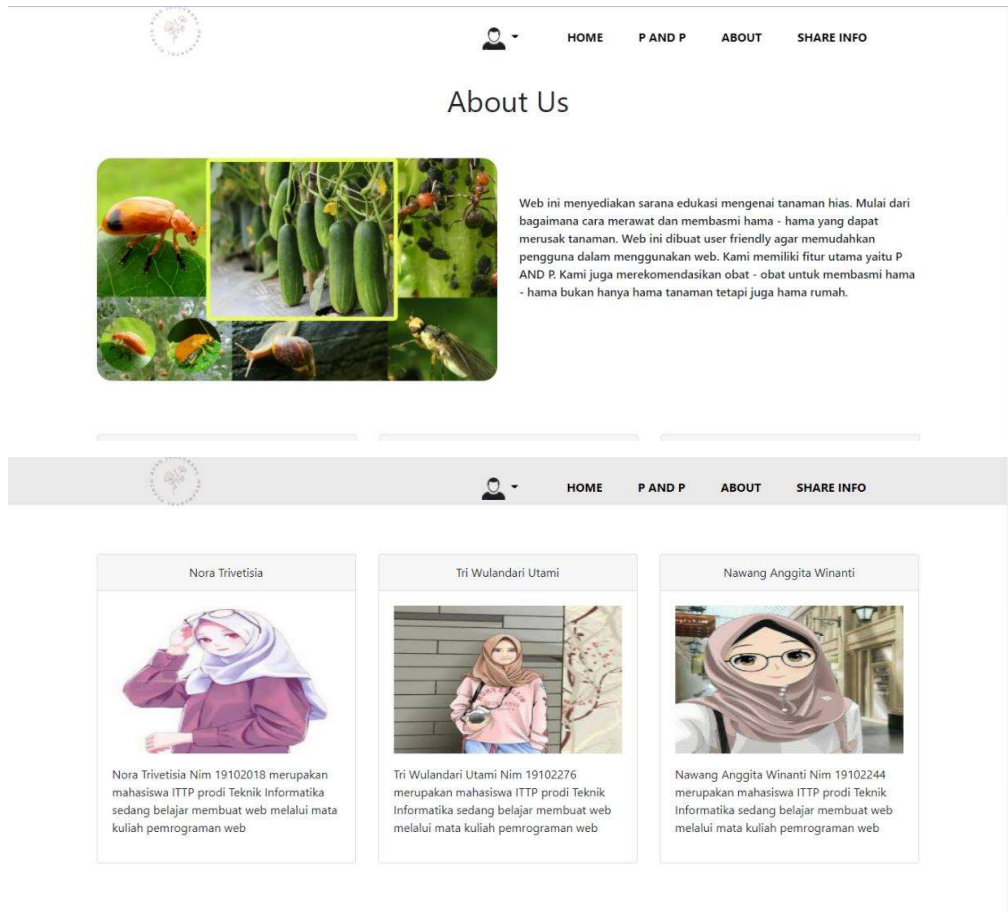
HOME P AND P ABOUT SHARE INFO

About Us

Web ini menyediakan sarana edukasi mengenai tanaman hias. Mulai dari bagaimana cara merawat dan membasmi hama - hama yang dapat merusak tanaman. Web ini dibuat user friendly agar memudahkan pengguna dalam menggunakan web. Kami memiliki fitur utama yaitu P AND P. Kami juga merekomendasikan obat - obat untuk membasmi hama - hama bukan hanya hama tanaman tetapi juga hama rumah.

HOME P AND P ABOUT SHARE INFO

Nora Trivetisia

Nora Trivetisia Nim 19102018 merupakan mahasiswa ITTP prodi Teknik Informatika sedang belajar membuat web melalui mata kuliah pemrograman web

Tri Wulandari Utami

Tri Wulandari Utami Nim 19102276 merupakan mahasiswa ITTP prodi Teknik Informatika sedang belajar membuat web melalui mata kuliah pemrograman web

Nawang Anggita Winanti

Nawang Anggita Winanti Nim 19102244 merupakan mahasiswa ITTP prodi Teknik Informatika sedang belajar membuat web melalui mata kuliah pemrograman web